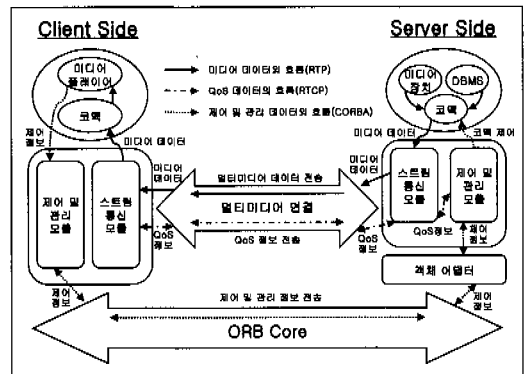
Client Side

Server Side

미디어 데이터의 흐름(RTP)

QoS 데이터의 흐름(RTCP)

제어 및 관리 데이터의 흐름(CORBA)

미디어 플레이어

코덱

제어 정보

미디어 데이터

제어 및 관리 모듈

스트림 통신 모듈

미디어 데이터

멀티미디어 데이터 전송

멀티미디어 연결

QoS 정보

QoS 정보 전송

미디어 장치

DBMS

코덱

미디어 데이터

코덱 제어

스트림 통신 모듈

제어 및 관리 모듈

QoS 정보

QoS 정보

제어 정보

객체 어댑터

제어 정보

제어 및 관리 정보 전송

제어 정보

ORB Core